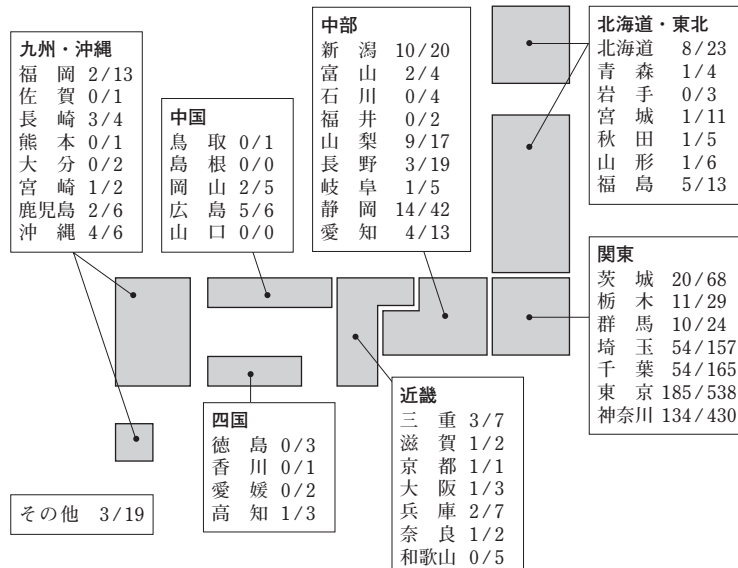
九州・沖縄
福岡 2/13
佐賀 0/1
長崎 3/4
熊本 0/1
大分 0/2
宮崎 1/2
鹿児島 2/6
沖縄 4/6

中国
鳥取 0/1
島根 0/0
岡山 2/5
広島 5/6
山口 0/0

中部
新潟 10/20
富山 2/4
石川 0/4
福井 0/2
山梨 9/17
長野 3/19
岐阜 1/5
静岡 14/42
愛知 4/13

北海道・東北
北海道 8/23
青森 1/4
岩手 0/3
宮城 1/11
秋田 1/5
山形 1/6
福島 5/13

関東
茨城 20/68
栃木 11/29
群馬 10/24
埼玉 54/157
千葉 54/165
東京 185/538
神奈川 134/430

四国
徳島 0/3
香川 0/1
愛媛 0/2
高知 1/3

近畿
三重 3/7
滋賀 1/2
京都 1/1
大阪 1/3
兵庫 2/7
奈良 1/2
和歌山 0/5

その他 3/19